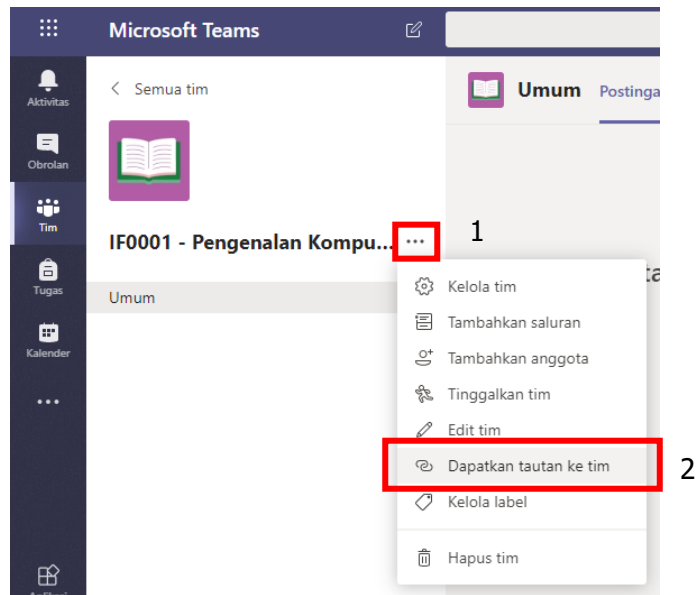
Microsoft Teams

Aktivitas

Obrolan

Tim

Tugas

Kalender

...

< Semua tim

IF0001 - Pengenalan Kompu...

...

1

Umum

Umum Postinga

ta

Kelola tim

Tambahkan saluran

Tambahkan anggota

Tinggalkan tim

Edit tim

Dapatkan tautan ke tim

2

Kelola label

Hapus tim